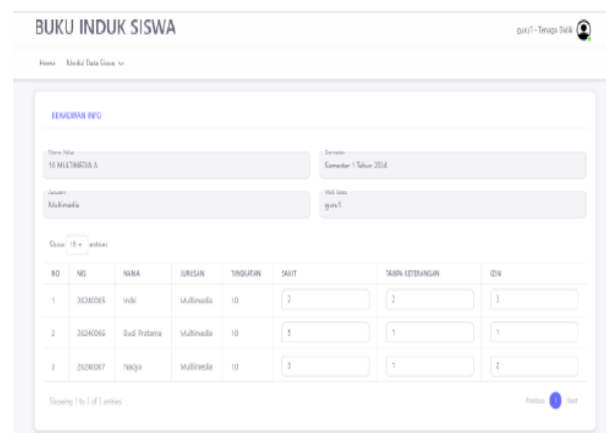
BUKU INDUK SISWA

guru1 - Tenaga Didik

Home Modul Data Siswa

KEHADIRAN INFO

Nama Kelas
10 MULTIMEDIA A

Semester
Semester 1 Tahun 2024

Jurusan
Multimedia

Wali Kelas
guru1

Show 10 entries

| NO | NIS | NAMA | JURUSAN | TINGKATAN | SAKIT | TANPA KETERANGAN | IZIN |
|---|---|---|---|---|---|---|---|
| 1 | 20240065 | indri | Multimedia | 10 | 2 | 2 | 1 |
| 2 | 20240066 | Budi Pratama | Multimedia | 10 | 5 | 1 | 1 |
| 3 | 20240067 | Nadya | Multimedia | 10 | 3 | 1 | 2 |

Showing 1 to 3 of 3 entries

Previous 1 Next